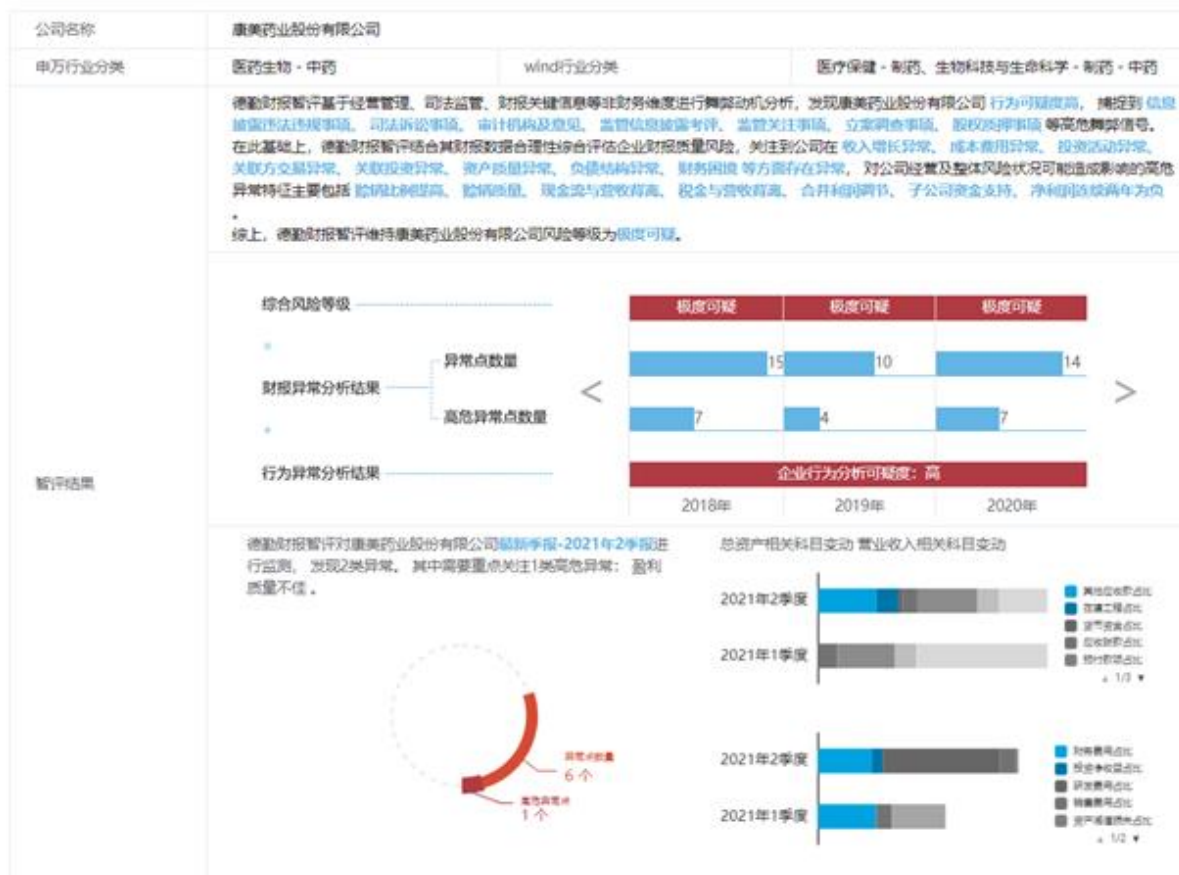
| 公司名称 | 康美药业股份有限公司 | | |
|---|---|---|---|
| 申万行业分类 | 医药生物 - 中药 | wind行业分类 | 医疗保健 - 制药、生物科技与生命科学 - 制药 - 中药 |

德勤财报智评基于经营管理、司法监管、财报关键信息等非财务维度进行舞弊动机分析，发现康美药业股份有限公司 行为可疑度高， 捕捉到 信息披露违法违规事项、 司法诉讼事项、 审计机构及意见、 监管信息披露考评、 监管关注事项、 立案调查事项、 股权质押事项 等高危舞弊信号。在此基础上，德勤财报智评结合其财报数据合理性综合评估企业财报质量风险，关注到公司在 收入增长异常、 成本费用异常、 投资活动异常、 关联方交易异常、 关联投资异常、 资产质量异常、 负债结构异常、 财务困境 等方面存在异常， 对公司经营及整体风险状况可能造成影响的高危异常特征主要包括 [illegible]、 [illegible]、 现金流与营收背离、 税金与营收背离、 合并利润调节、 子公司资金支持、 净利润连续两年为负
。
综上，德勤财报智评维持康美药业股份有限公司风险等级为极度可疑。

暂评结果

综合风险等级
财报异常分析结果
异常点数量
高危异常点数量
行为异常分析结果

| | 2018年 | 2019年 | 2020年 |
|---|---|---|---|
| 综合风险等级 | 极度可疑 | 极度可疑 | 极度可疑 |
| 异常点数量 | 15 | 10 | 14 |
| 高危异常点数量 | 7 | 4 | 7 |

企业行为分析可疑度：高

德勤财报智评对康美药业股份有限公司最新季报-2021年2季报进行监测，发现2类异常，其中需要重点关注1类高危异常：盈利质量不佳。

异常点数量
6 个
高危异常点
1 个

总资产相关科目变动 营业收入相关科目变动

2021年2季度
2021年1季度
其他应收款占比
在建工程占比
货币资金占比
应收账款占比
预付款项占比
1/3

2021年2季度
2021年1季度
财务费用占比
投资净收益占比
研发费用占比
销售费用占比
资产减值损失占比
1/2